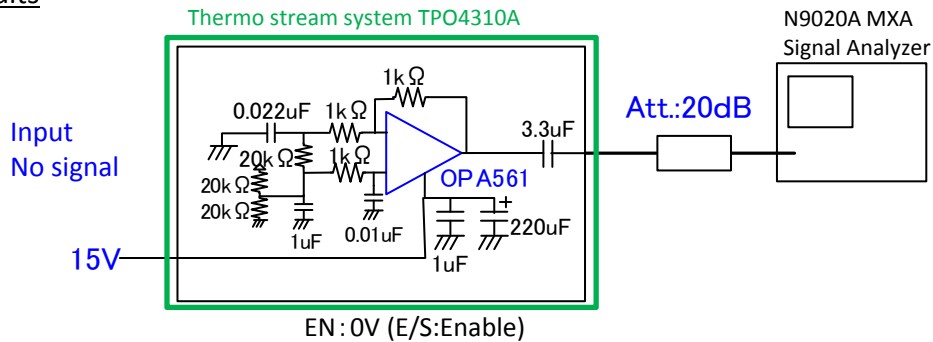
uits

Thermo stream system TPO4310A

N9020A MXA Signal Analyzer

1kΩ

0.022uF

1kΩ

Input No signal

20kΩ

1kΩ

3.3uF

Att.:20dB

20kΩ

20kΩ

OP A561

1uF

0.01uF

220uF

1uF

15V

EN : 0V (E/S:Enable)